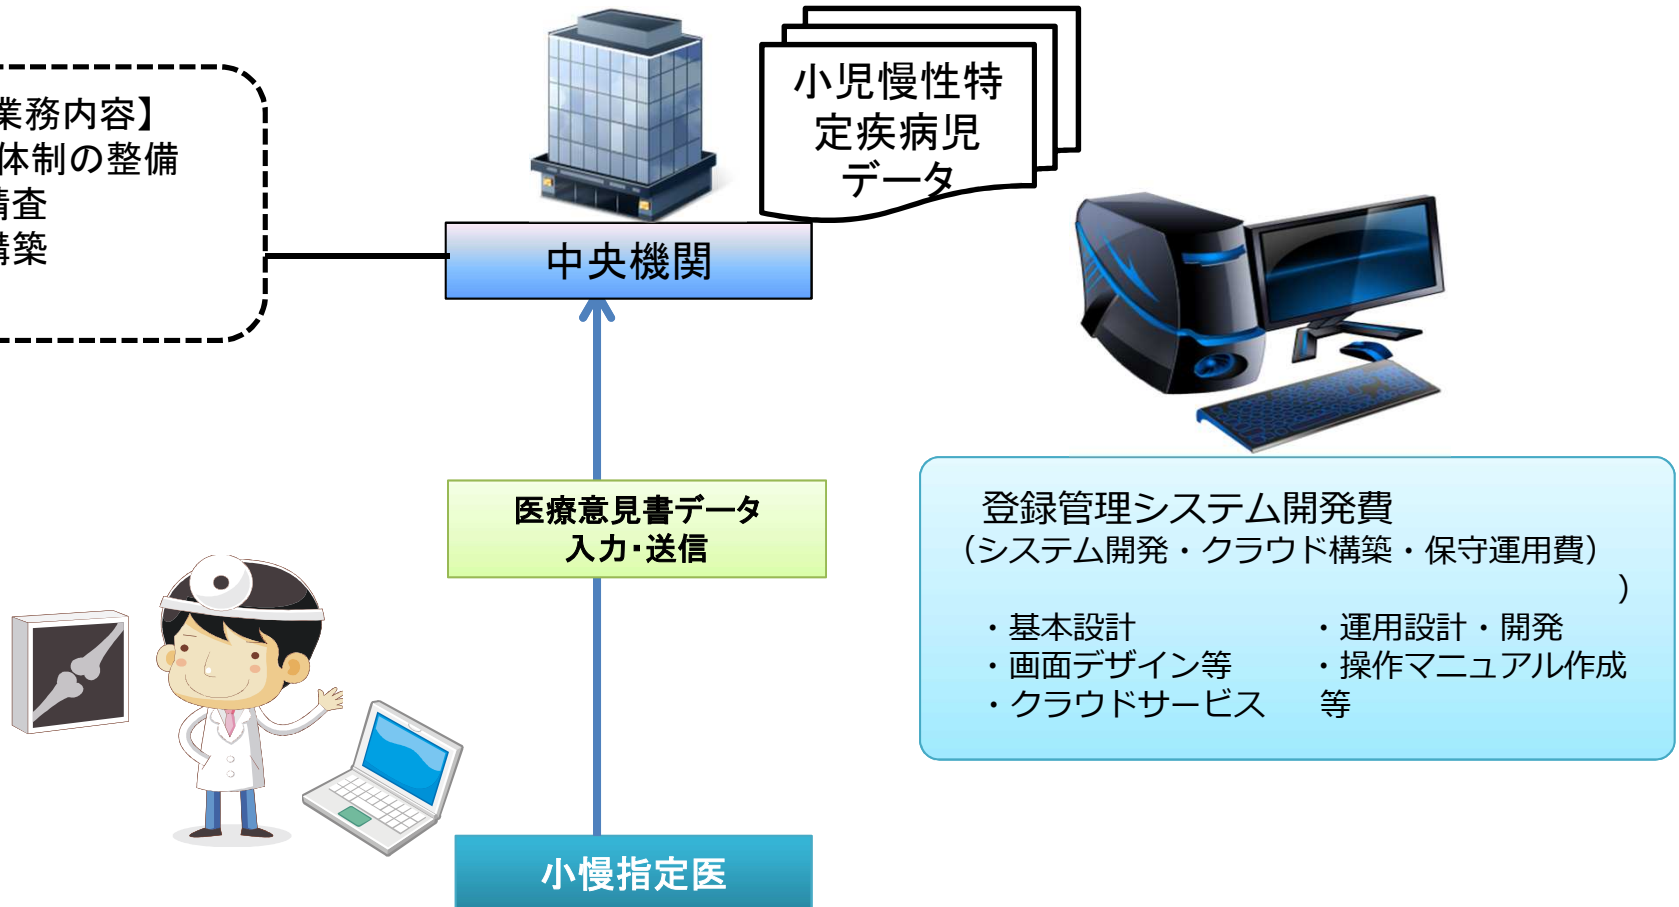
業務内容】
体制の整備
精査
構築

小児慢性特定疾病児データ

中央機関

医療意見書データ
入力･送信

小慢指定医

登録管理システム開発費
（システム開発・クラウド構築・保守運用費）
）
・基本設計
・画面デザイン等
・クラウドサービス
・運用設計・開発
・操作マニュアル作成
等